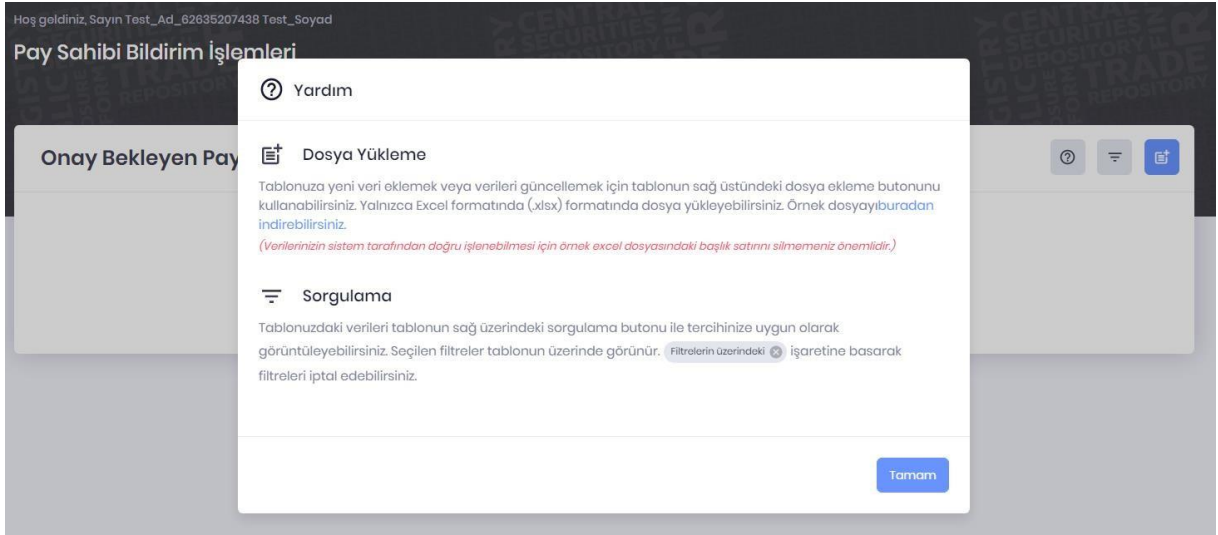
Hoş geldiniz, Sayın Test_Ad_62635207438 Test_Soyad

Pay Sahibi Bildirim İşlemleri

Onay Bekleyen Pay

Yardım

Dosya Yükleme

Tablonuza yeni veri eklemek veya verileri güncellemek için tablonun sağ üstündeki dosya ekleme butonunu kullanabilirsiniz. Yalnızca Excel formatında (.xlsx) formatında dosya yükleyebilirsiniz. Örnek dosyayıburadan indirebilirsiniz.

(Verilerinizin sistem tarafından doğru işlenebilmesi için örnek excel dosyasındaki başlık satırını silmemeniz önemlidir.)

Sorgulama

Tablonuzdaki verileri tablonun sağ üzerindeki sorgulama butonu ile tercihinize uygun olarak görüntüleyebilirsiniz. Seçilen filtreler tablonun üzerinde görünür. Filtrelerin üzerindeki işaretine basarak filtreleri iptal edebilirsiniz.

Tamam